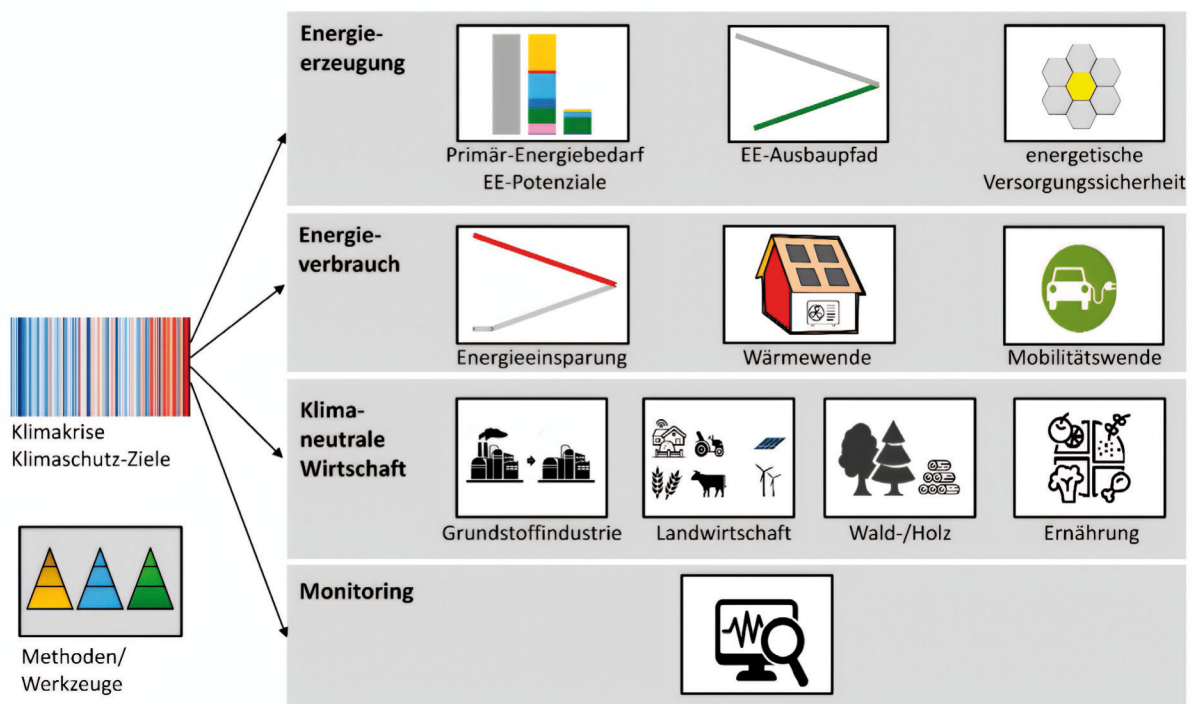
Klimakrise
Klimaschutz-Ziele

Methoden/
Werkzeuge

Energieerzeugung

Primär-Energiebedarf
EE-Potenziale

EE-Ausbaupfad

energetische
Versorgungssicherheit

Energieverbrauch

Energieeinsparung

Wärmewende

Mobilitätswende

Klimaneutrale
Wirtschaft

Grundstoffindustrie

Landwirtschaft

Wald-/Holz

Ernährung

Monitoring